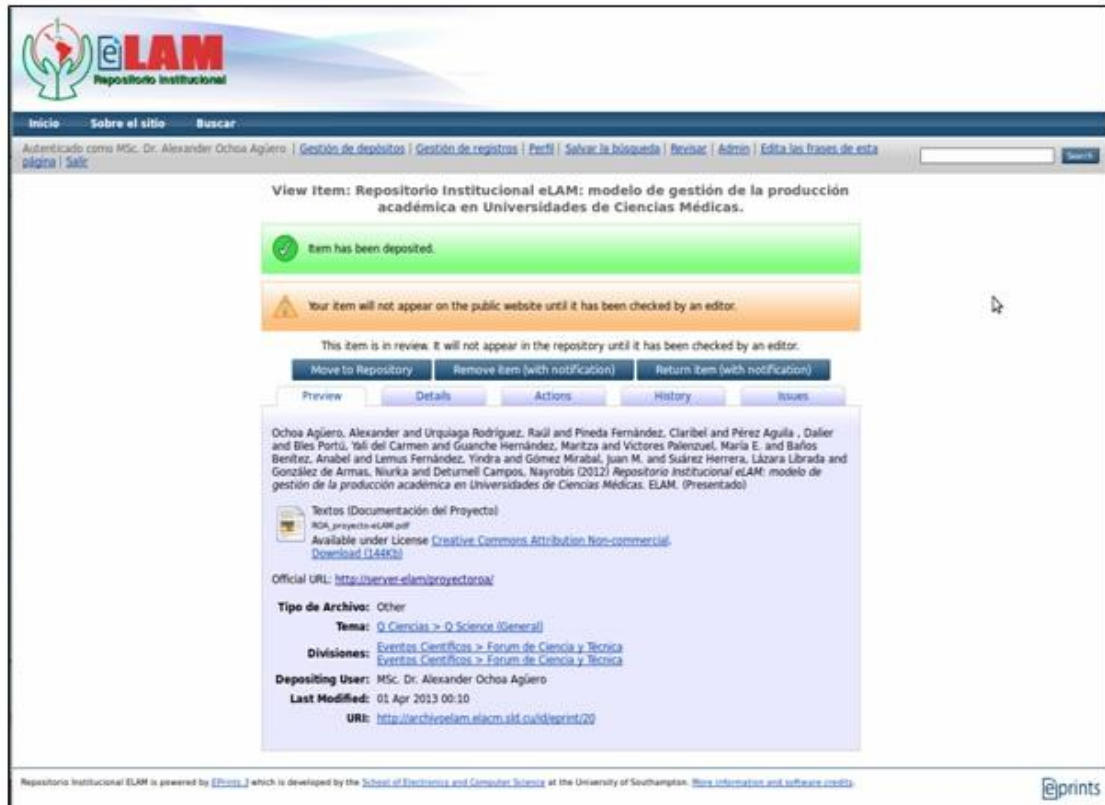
eLAM
Repositorio Institucional

Inicio Sobre el sitio Buscar

Autenticado como MSc. Dr. Alexander Ochoa Agüero | Gestión de depósitos | Gestión de registros | Perfil | Salvar la búsqueda | Revisar | Admin | Edita las frases de esta página | Salir

Search

View Item: Repositorio Institucional eLAM: modelo de gestión de la producción académica en Universidades de Ciencias Médicas.

Item has been deposited.

Your item will not appear on the public website until it has been checked by an editor.

This item is in review. It will not appear in the repository until it has been checked by an editor.

Move to Repository | Remove item (with notification) | Return item (with notification)

Preview | Details | Actions | History | Issues

Ochoa Agüero, Alexander and Urquiaga Rodríguez, Raúl and Pineda Fernández, Claribel and Pérez Aguila , Dalier and Bles Portú, Yali del Carmen and Guanche Hernández, Maritza and Victores Palenzuel, María E. and Baños Benítez, Anabel and Lemus Fernández, Yindra and Gómez Mirabal, Juan M. and Suárez Herrera, Lázara Librada and González de Armas, Niurka and Deturnell Campos, Nayrobis (2012) Repositorio Institucional eLAM: modelo de gestión de la producción académica en Universidades de Ciencias Médicas. ELAM. (Presentado)

Textos (Documentación del Proyecto)
ROA_proyecto-eLAM.pdf
Available under License Creative Commons Attribution Non-commercial.
Download (144Kb)

Official URL: http://server-elam/proyectoroa/

Tipo de Archivo: Other
Tema: Q Ciencias > Q Science (General)
Divisiones: Eventos Científicos > Forum de Ciencia y Tecnica
Eventos Científicos > Forum de Ciencia y Tecnica
Depositing User: MSc. Dr. Alexander Ochoa Agüero
Last Modified: 01 Apr 2013 00:10
URI: http://archivoelam.elacm.sld.cu/id/eprint/20

Repositorio Institucional ELAM is powered by EPrints 3 which is developed by the School of Electronics and Computer Science at the University of Southampton. More information and software credits.

eprints